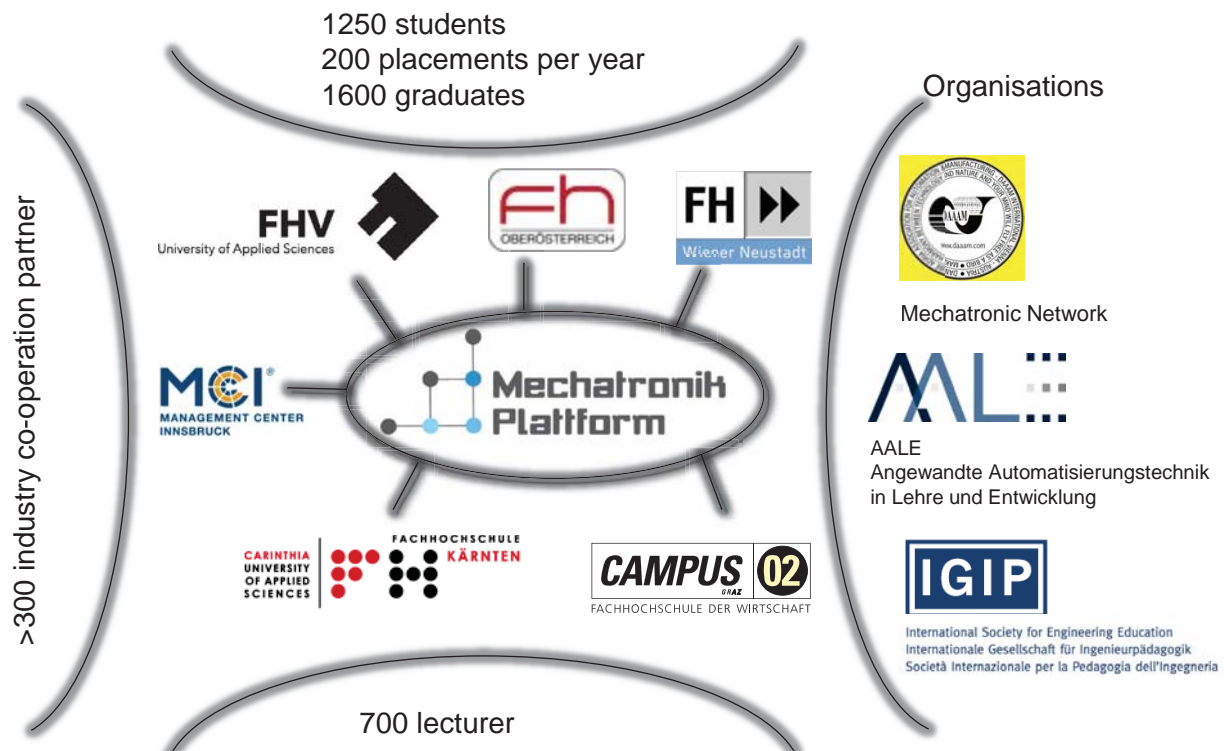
1250 students
200 placements per year
1600 graduates

>300 industry co-operation partner

Organisations

FHV
University of Applied Sciences

fh
OBERÖSTERREICH

FH
Wiener Neustadt

MCI
MANAGEMENT CENTER INNSBRUCK

Mechatronik Plattform

CARINTHIA UNIVERSITY OF APPLIED SCIENCES
FACHHOCHSCHULE KÄRNTEN

CAMPUS GRAZ 02
FACHHOCHSCHULE DER WIRTSCHAFT

DAAAM
www.daaam.com

Mechatronic Network

AAL
AALE
Angewandte Automatisierungstechnik in Lehre und Entwicklung

IGIP
International Society for Engineering Education
Internationale Gesellschaft für Ingenieurpädagogik
Società Internazionale per la Pedagogia dell'Ingegneria

700 lecturer